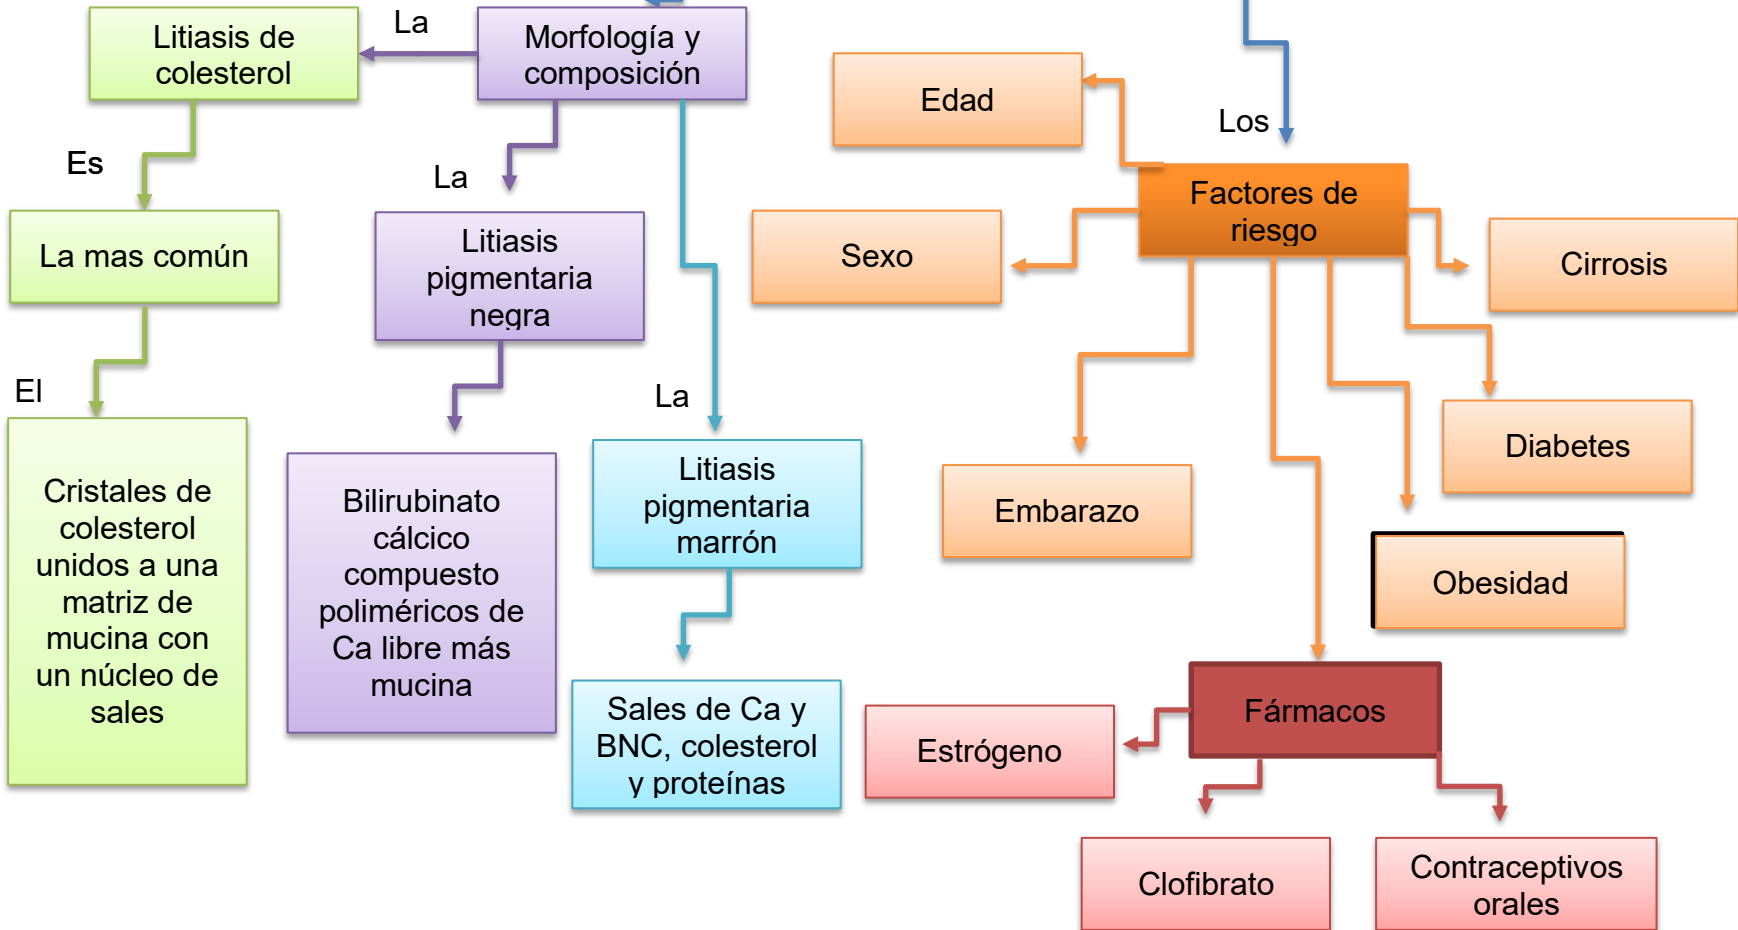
Litiasis de colesterol

La

Morfología y composición

Es

La mas común

El

Cristales de colesterol unidos a una matriz de mucina con un núcleo de sales

La

Litiasis pigmentaria negra

Bilirubinato cálcico compuesto poliméricos de Ca libre más mucina

La

Litiasis pigmentaria marrón

Sales de Ca y BNC, colesterol y proteínas

Los

Edad

Factores de riesgo

Sexo

Cirrosis

Diabetes

Embarazo

Obesidad

Fármacos

Estrógeno

Clofibrato

Contraceptivos orales